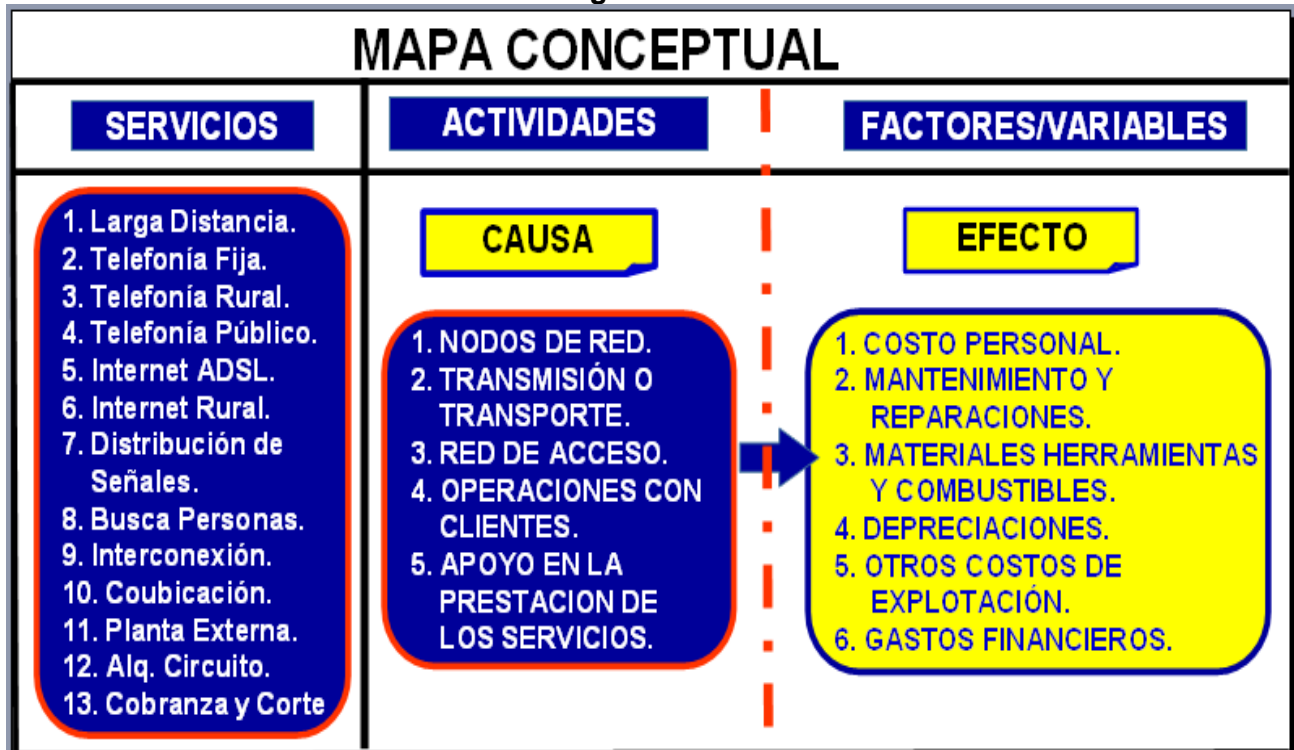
MAPA CONCEPTUAL

SERVICIOS

1. Larga Distancia.
2. Telefonía Fija.
3. Telefonía Rural.
4. Telefonía Público.
5. Internet ADSL.
6. Internet Rural.
7. Distribución de Señales.
8. Busca Personas.
9. Interconexión.
10. Coubicación.
11. Planta Externa.
12. Alq. Circuito.
13. Cobranza y Corte

ACTIVIDADES

CAUSA

1. NODOS DE RED.
2. TRANSMISIÓN O TRANSPORTE.
3. RED DE ACCESO.
4. OPERACIONES CON CLIENTES.
5. APOYO EN LA PRESTACION DE LOS SERVICIOS.

FACTORES/VARIABLES

EFECTO

1. COSTO PERSONAL.
2. MANTENIMIENTO Y REPARACIONES.
3. MATERIALES HERRAMIENTAS Y COMBUSTIBLES.
4. DEPRECIACIONES.
5. OTROS COSTOS DE EXPLOTACIÓN.
6. GASTOS FINANCIEROS.